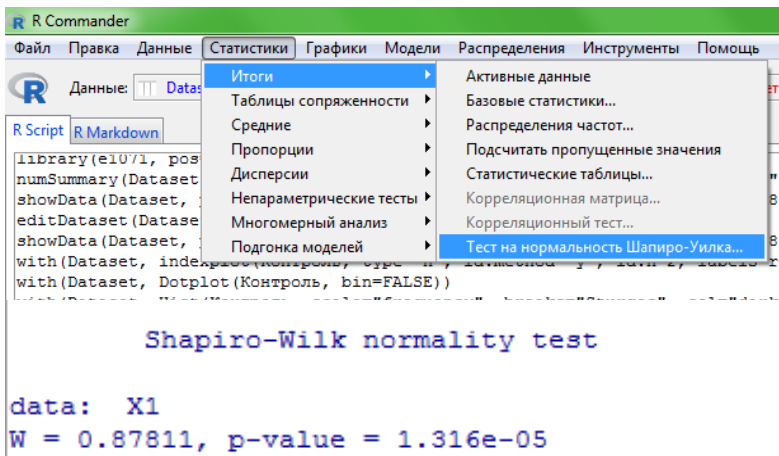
R Commander

Файл Правка Данные Статистики Графики Модели Распределения Инструменты Помощь

Данные: Datas

R Script R Markdown

library(e1071, pos
numSummary(Dataset
showData(Dataset,
editDataset(Datase
showData(Dataset,
with(Dataset, indexplot(Контроль, type="h", id.method="y", id.n=2, labels=r
with(Dataset, Dotplot(Контроль, bin=FALSE))

Итоги
Таблицы сопряженности
Средние
Пропорции
Дисперсии
Непараметрические тесты
Многомерный анализ
Подгонка моделей

Активные данные
Базовые статистики...
Распределения частот...
Подсчитать пропущенные значения
Статистические таблицы...
Корреляционная матрица...
Корреляционный тест...
Тест на нормальность Шапиро-Уилка...

Shapiro-Wilk normality test

data: X1
W = 0.87811, p-value = 1.316e-05